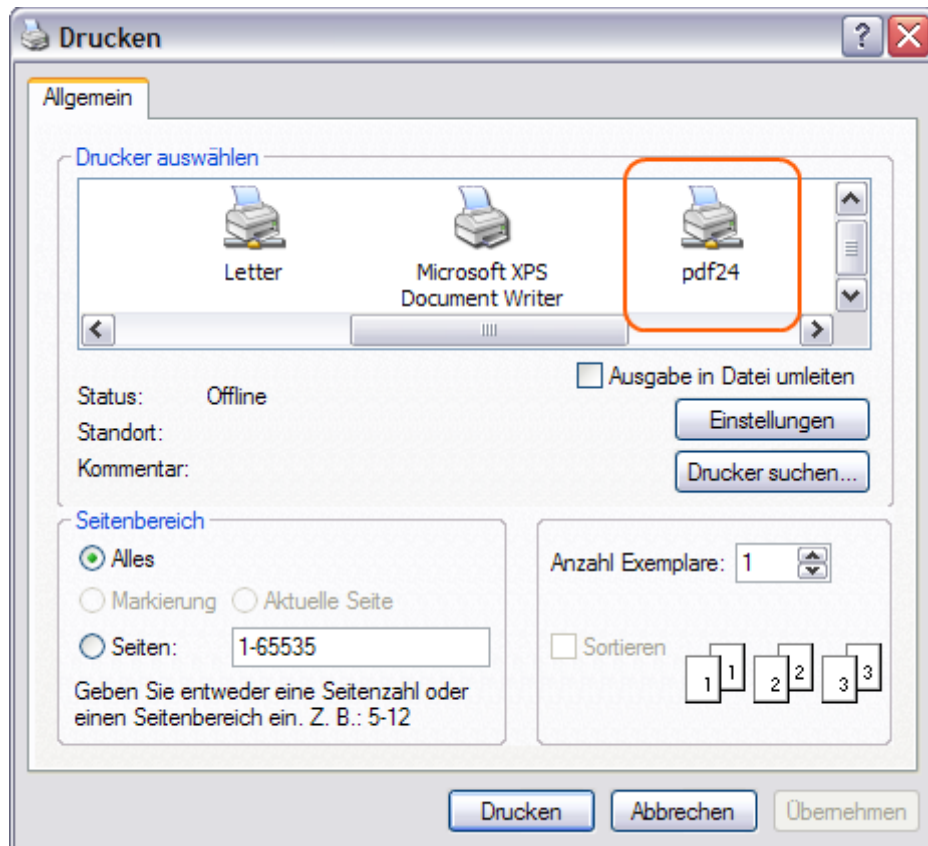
Drucken

Allgemein

Drucker auswählen

Letter

Microsoft XPS Document Writer

pdf24

Status: Offline

Standort:

Kommentar:

Ausgabe in Datei umleiten

Einstellungen

Drucker suchen...

Seitenbereich

Alles

Markierung

Aktuelle Seite

Seiten: 1-65535

Geben Sie entweder eine Seitenzahl oder einen Seitenbereich ein. Z. B.: 5-12

Anzahl Exemplare: 1

Sortieren

1 1 2 2 3 3

Drucken

Abbrechen

Übernehmen